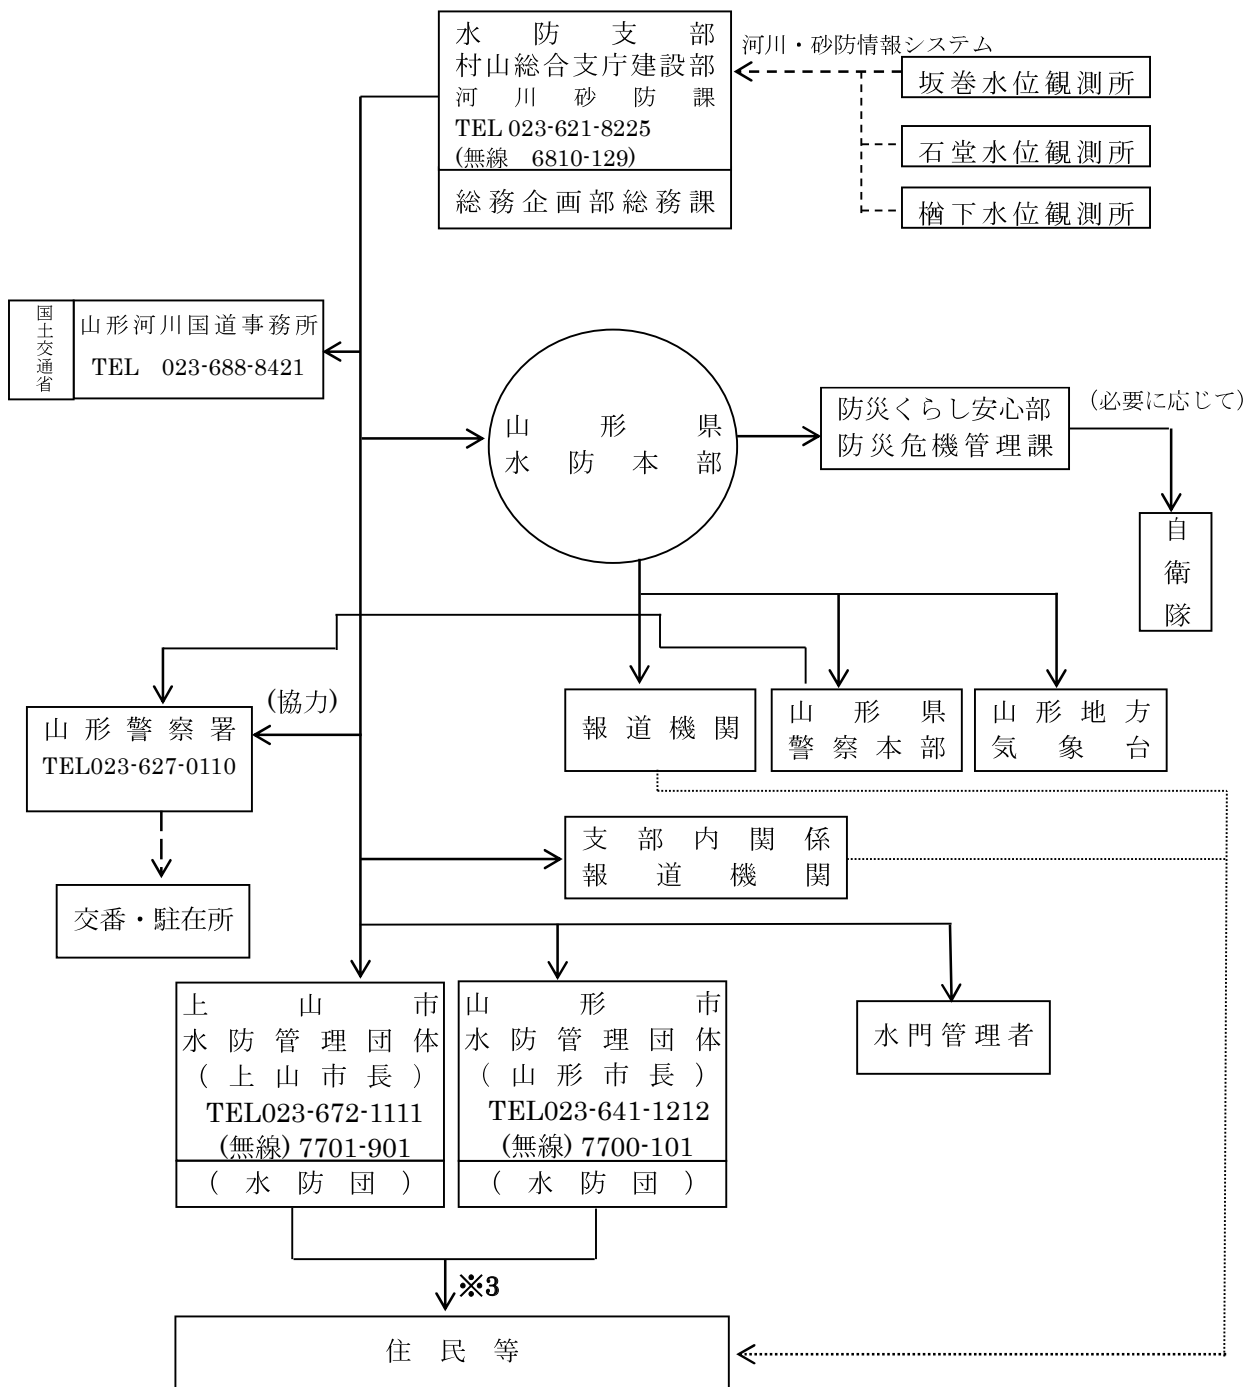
水防支部
村山総合支庁建設部
河川砂防課
TEL 023-621-8225
(無線 6810-129)
総務企画部総務課

河川・砂防情報システム
坂巻水位観測所
石堂水位観測所
楢下水位観測所

国土交通省
山形河川国道事務所
TEL 023-688-8421

山形県
水防本部

防災くらし安心部
防災危機管理課

(必要に応じて)

自衛隊

(協力)

山形警察署
TEL023-627-0110

交番・駐在所

報道機関

山形県
警察本部

山形地方
気象台

支部内関係
報道機関

上山市
水防管理団体
(上山市長)
TEL023-672-1111
(無線) 7701-901
(水防団)

山形市
水防管理団体
(山形市長)
TEL023-641-1212
(無線) 7700-101
(水防団)

水門管理者

※3

住民等